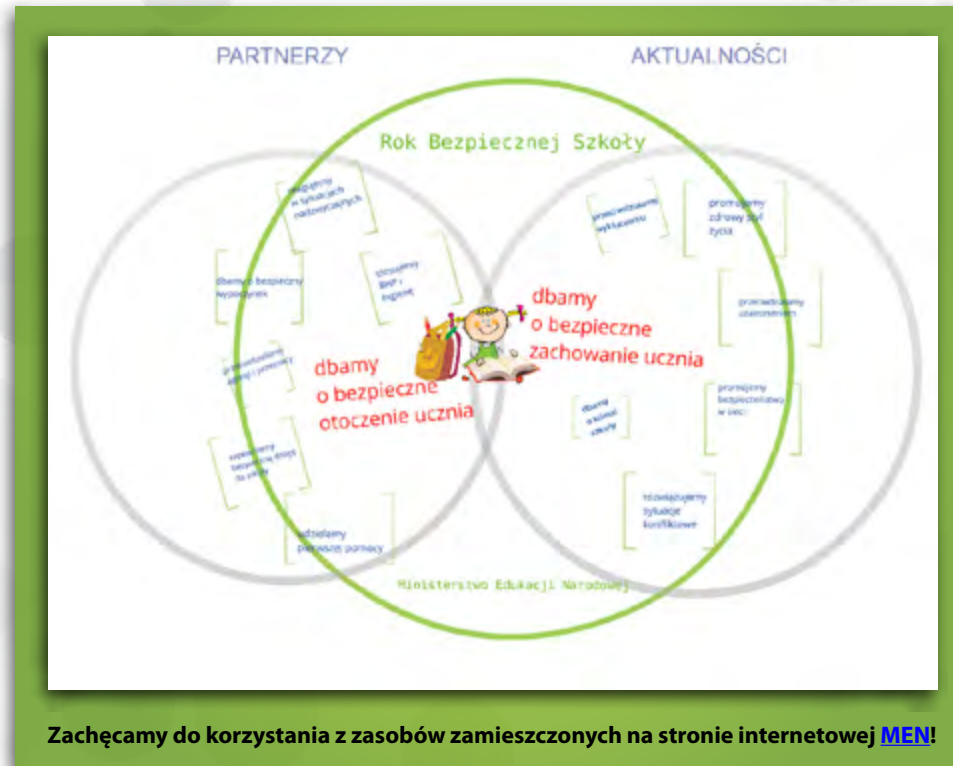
PARTNERZY

AKTUALNOŚCI

Rok Bezpiecznej Szkoły

reagujemy w sytuacjach nadzwyczajnych

przeciwdziałamy wykluczeniu

promujemy zdrowy styl życia

dbamy o bezpieczny wypoczynek

stosujemy BHP i higienę

dbamy o bezpieczne zachowanie ucznia

przeciwdziałamy uzależnieniom

przeciwdziałamy agresji i przemocy

dbamy o bezpieczne otoczenie ucznia

promujemy bezpieczeństwo w sieci

dbamy o klimat szkoły

zapewniamy bezpieczną drogę do szkoły

rozwiązujemy sytuacje konfliktowe

udzielamy pierwszej pomocy

Ministerstwo Edukacji Narodowej

Zachęcamy do korzystania z zasobów zamieszczonych na stronie internetowej MEN!